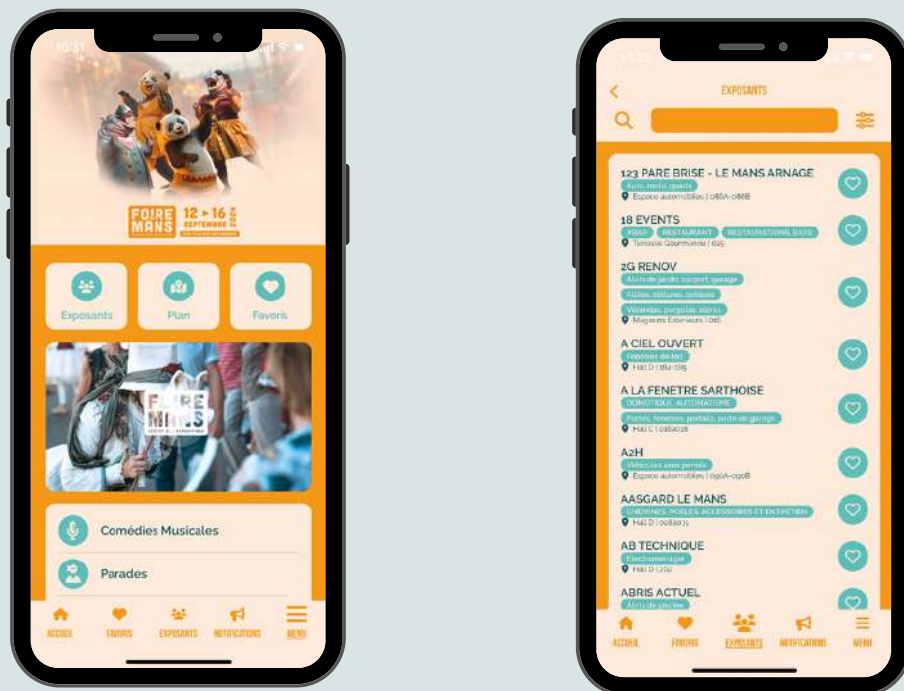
10:31

FOIRE MANS 12 ▸ 16 SEPTEMBRE

Exposants

Plan

Favoris

FOIRE MANS

Comédies Musicales

Parades

ACCUEIL FAVORIS EXPOSANTS NOTIFICATIONS MENU

EXPOSANTS

123 PARE BRISE - LE MANS ARNAGE
Auto moto quads
Espace automobiles | o86A-o86B

18 EVENTS
#BAR RESTAURANT RESTAURATION BARS
Terrasse Gourmande | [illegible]

2G RENOV
Abris de jardin, carport, garage
Allées, clôtures, terrasse
Vérandas, pergolas, stores
Magasins Extérieurs | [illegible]

A CIEL OUVERT
Fenêtres de toit
Hall D | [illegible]

A LA FENETRE SARTHOISE
DOMOTIQUE, AUTOMATISME
Portes, fenêtres, portails, porte de garage
Hall C | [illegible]

A2H
Véhicules sans permis
Espace automobiles | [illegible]

AASGARD LE MANS
CHEMINEES, POELES, ACCESSOIRES ET ENTRETIEN
Hall D | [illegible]

AB TECHNIQUE
Electroménager
Hall D | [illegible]

ABRIS ACTUEL
Abris de piscine

ACCUEIL FAVORIS EXPOSANTS NOTIFICATIONS MENU